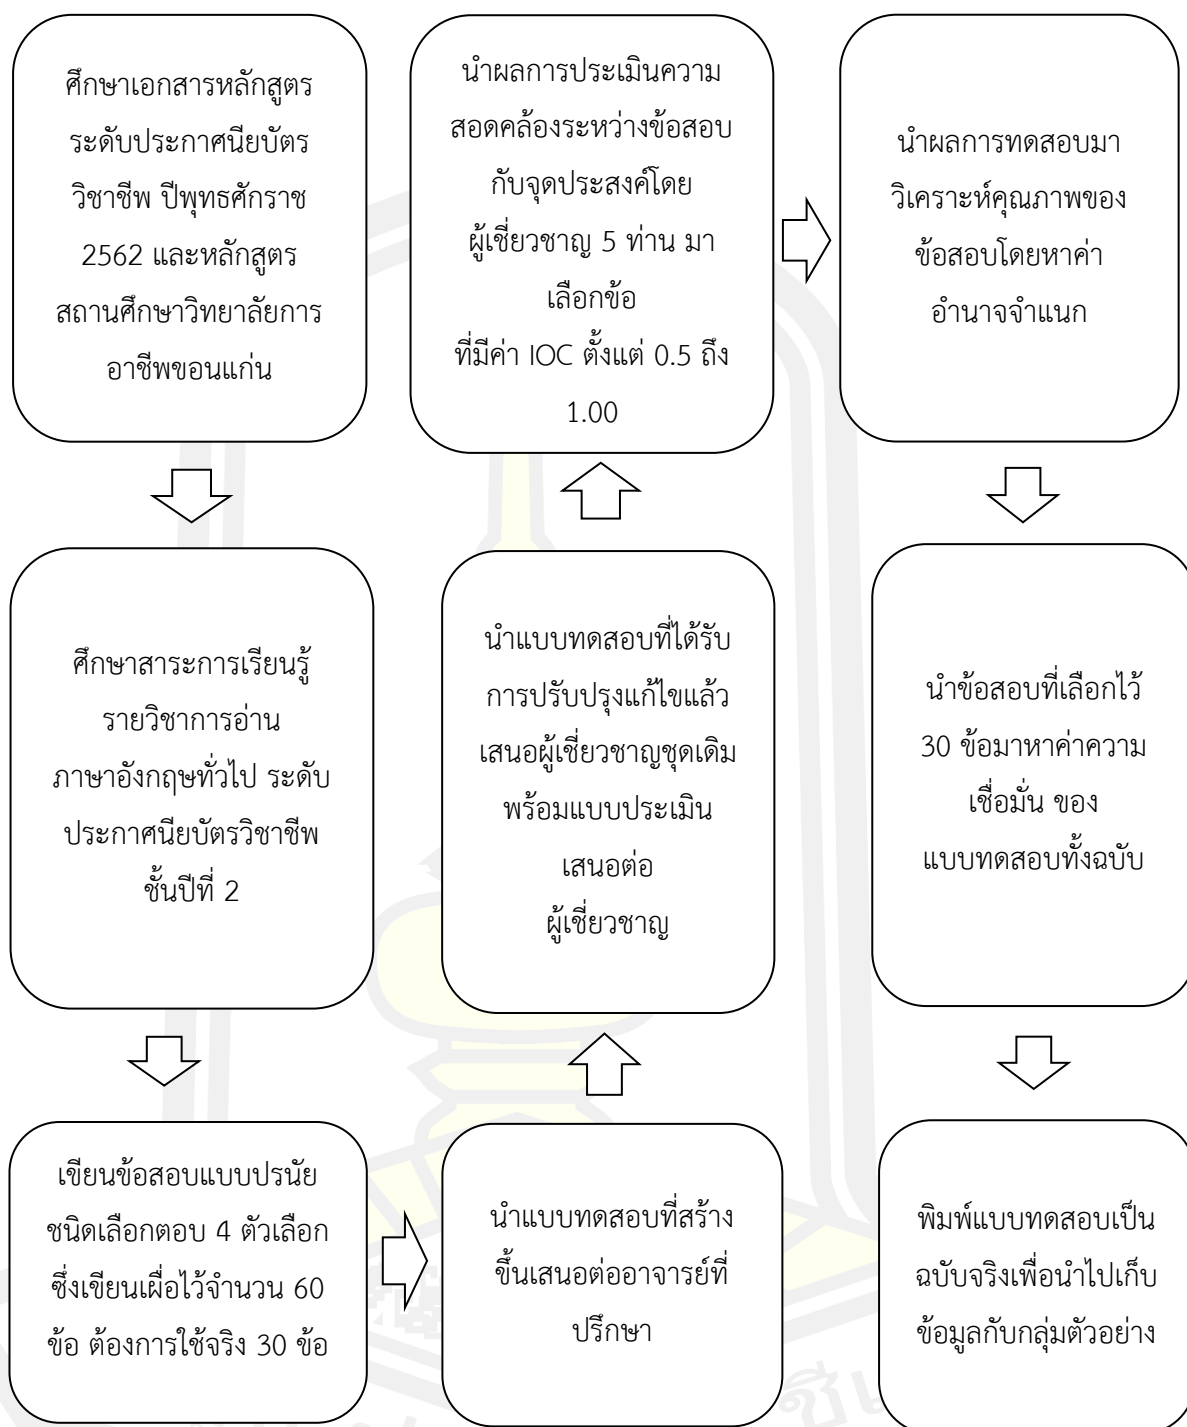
ศึกษาเอกสารหลักสูตร ระดับประกาศนียบัตรวิชาชีพ ปีพุทธศักราช 2562 และหลักสูตรสถานศึกษาวิทยาลัยการอาชีพขอนแก่น

ศึกษาสาระการเรียนรู้ รายวิชาการอ่าน ภาษาอังกฤษทั่วไป ระดับประกาศนียบัตรวิชาชีพ ชั้นปีที่ 2

เขียนข้อสอบแบบปรนัย ชนิดเลือกตอบ 4 ตัวเลือก ซึ่งเขียนเผื่อไว้จำนวน 60 ข้อ ต้องการใช้จริง 30 ข้อ

นำแบบทดสอบที่สร้างขึ้นเสนอต่ออาจารย์ที่ปรึกษา

นำแบบทดสอบที่ได้รับการปรับปรุงแก้ไขแล้ว เสนอผู้เชี่ยวชาญชุดเดิม พร้อมแบบประเมิน
เสนอต่อ
ผู้เชี่ยวชาญ

นำผลการประเมินความสอดคล้องระหว่างข้อสอบกับจุดประสงค์โดย ผู้เชี่ยวชาญ 5 ท่าน มาเลือกข้อ
ที่มีค่า IOC ตั้งแต่ 0.5 ถึง 1.00

นำผลการทดสอบมาวิเคราะห์คุณภาพของข้อสอบโดยหาค่าอำนาจจำแนก

นำข้อสอบที่เลือกไว้ 30 ข้อมาหาค่าความเชื่อมั่น ของ แบบทดสอบทั้งฉบับ

พิมพ์แบบทดสอบเป็นฉบับจริงเพื่อนำไปเก็บข้อมูลกับกลุ่มตัวอย่าง